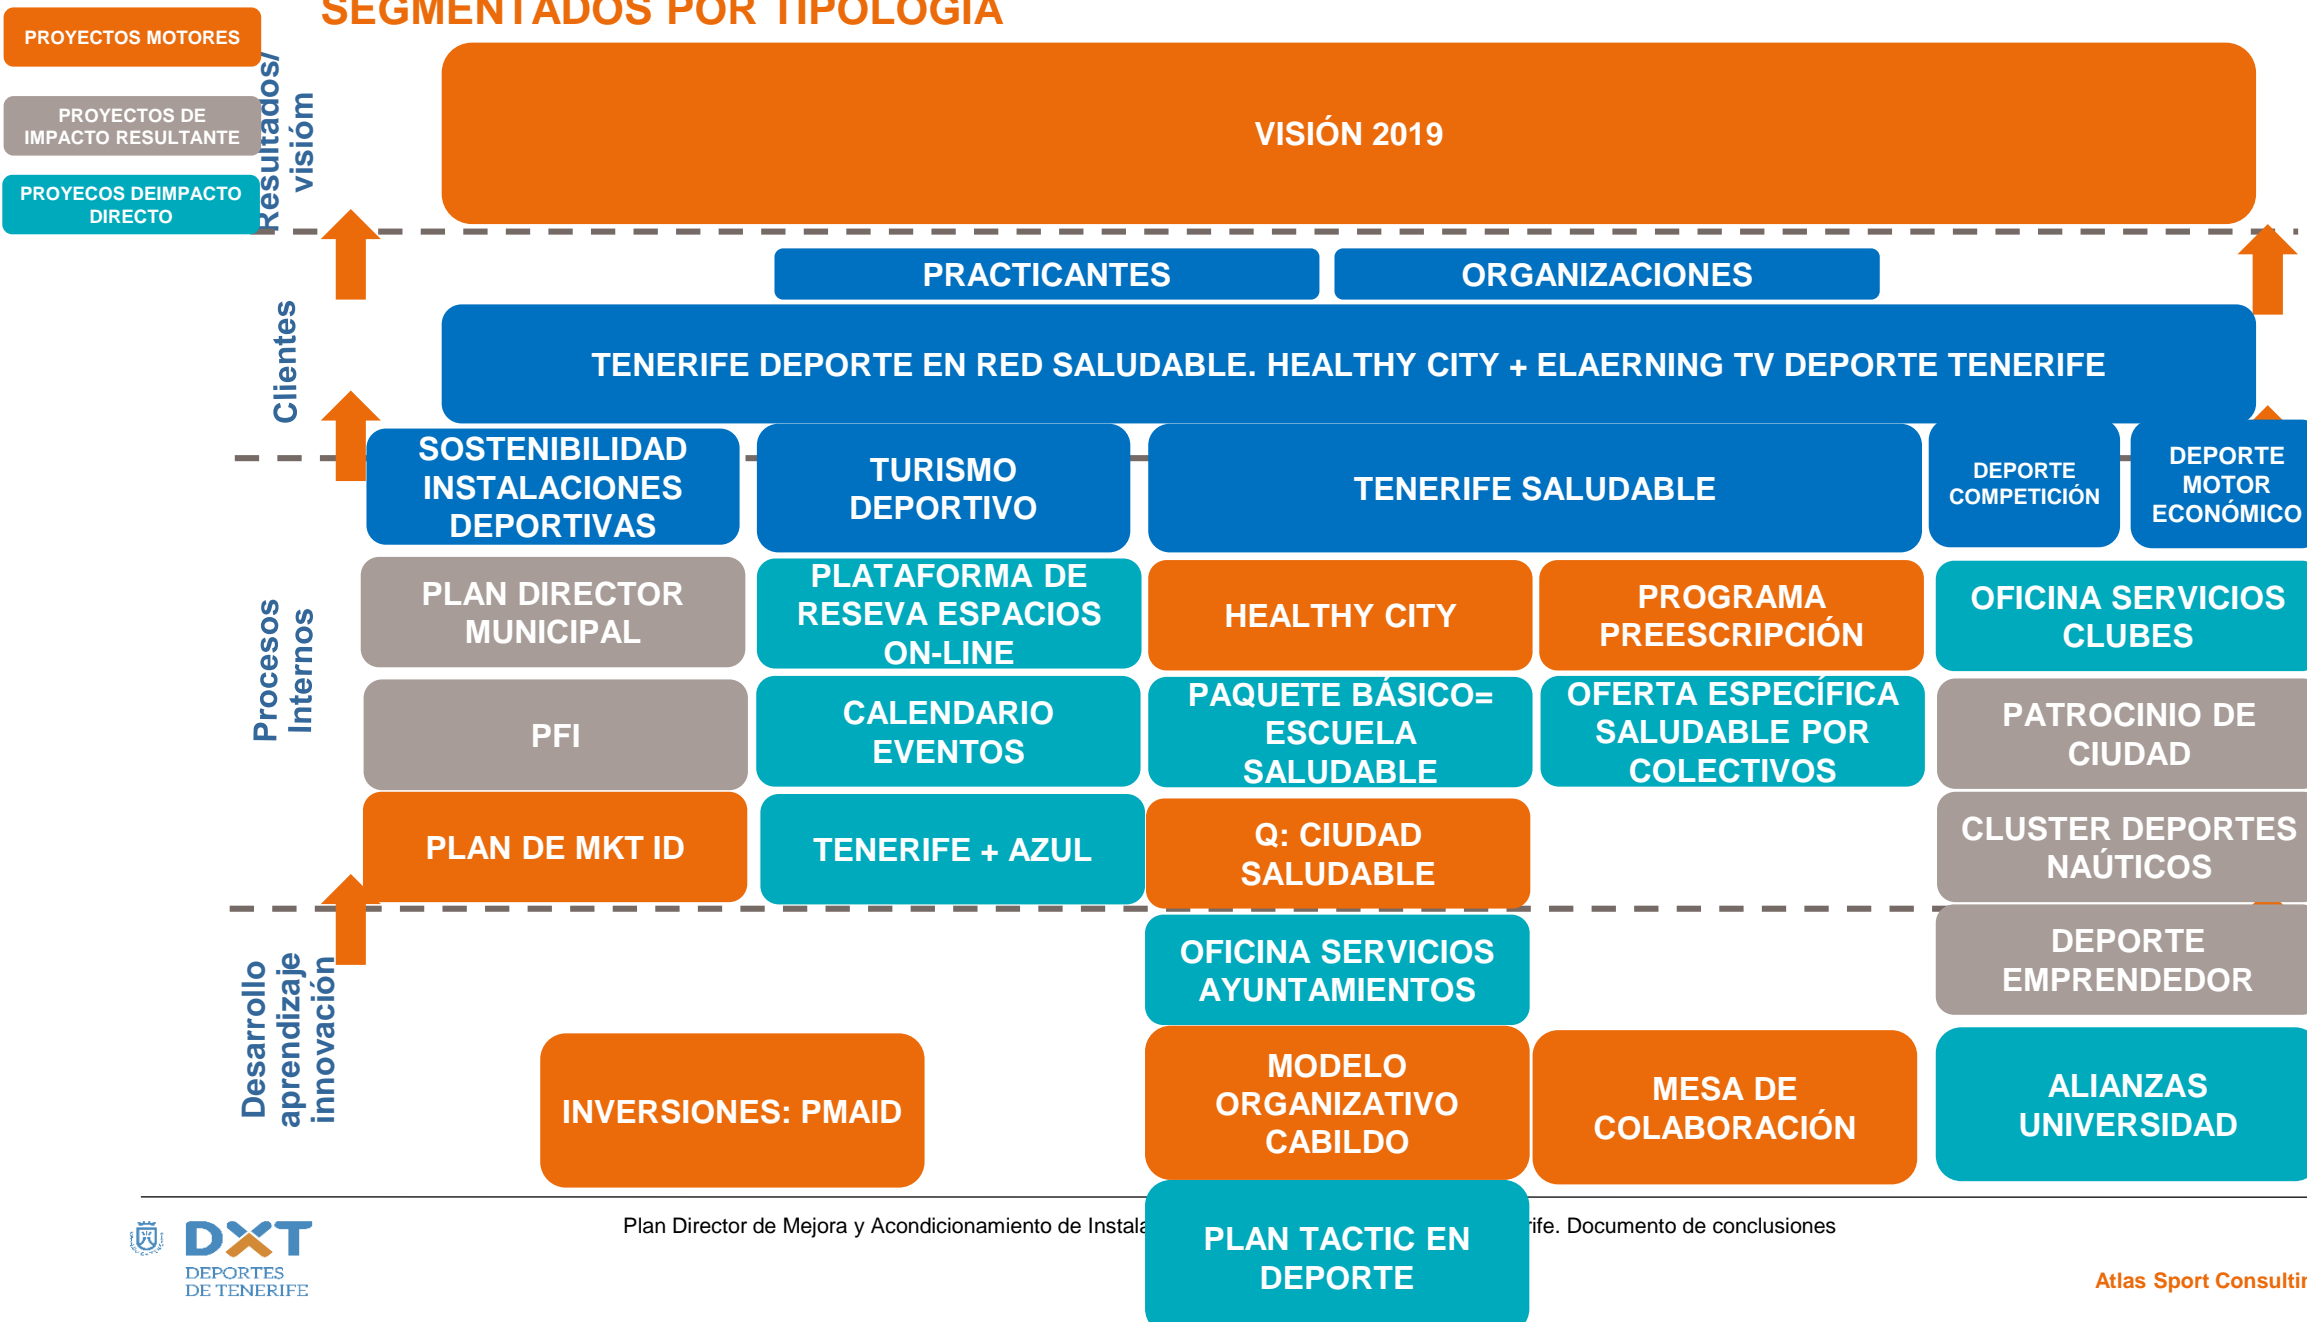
SEGMENTADOS POR TIPOLOGÍA

PROYECTOS MOTORES

PROYECTOS DE IMPACTO RESULTANTE

PROYECOS DEIMPACTO DIRECTO

Resultados/ visióm

VISIÓN 2019

Clientes

PRACTICANTES

ORGANIZACIONES

TENERIFE DEPORTE EN RED SALUDABLE. HEALTHY CITY + ELAERNING TV DEPORTE TENERIFE

SOSTENIBILIDAD INSTALACIONES DEPORTIVAS

TURISMO DEPORTIVO

TENERIFE SALUDABLE

DEPORTE COMPETICIÓN

DEPORTE MOTOR ECONÓMICO

Procesos Internos

PLAN DIRECTOR MUNICIPAL

PLATAFORMA DE RESEVA ESPACIOS ON-LINE

HEALTHY CITY

PROGRAMA PREESCRIPCIÓN

OFICINA SERVICIOS CLUBES

PFI

CALENDARIO EVENTOS

PAQUETE BÁSICO= ESCUELA SALUDABLE

OFERTA ESPECÍFICA SALUDABLE POR COLECTIVOS

PATROCINIO DE CIUDAD

PLAN DE MKT ID

TENERIFE + AZUL

Q: CIUDAD SALUDABLE

CLUSTER DEPORTES NAÚTICOS

Desarrollo aprendizaje innovación

OFICINA SERVICIOS AYUNTAMIENTOS

DEPORTE EMPRENDEDOR

INVERSIONES: PMAID

MODELO ORGANIZATIVO CABILDO

MESA DE COLABORACIÓN

ALIANZAS UNIVERSIDAD

PLAN TACTIC EN DEPORTE

DXT DEPORTES DE TENERIFE

Plan Director de Mejora y Acondicionamiento de Instala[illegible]rife. Documento de conclusiones

Atlas Sport Consultin